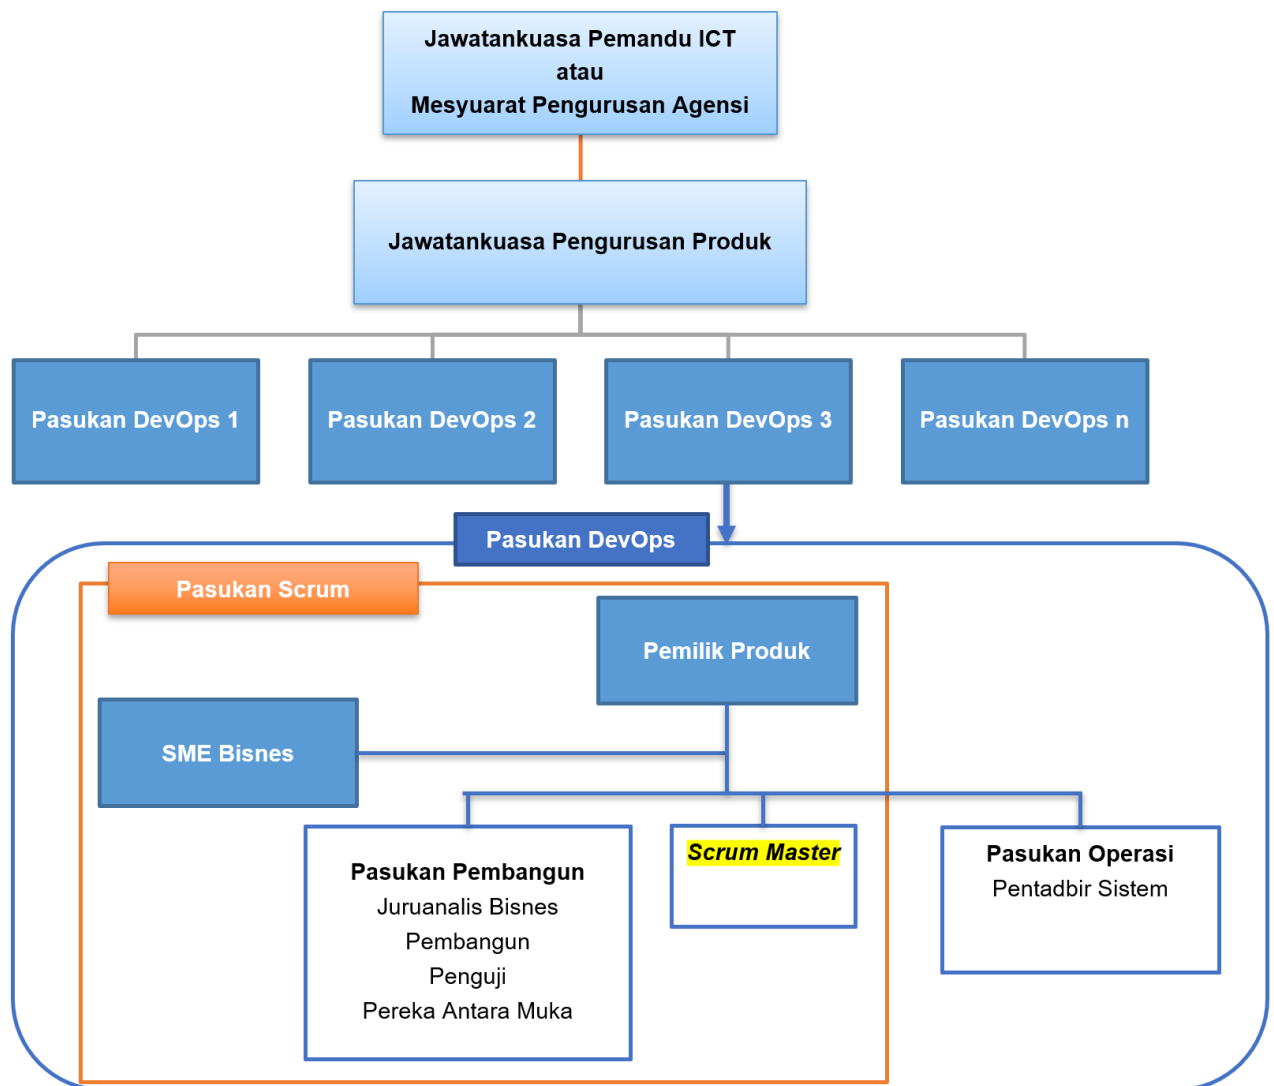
Jawatankuasa Pemandu ICT
atau
Mesyuarat Pengurusan Agensi

Jawatankuasa Pengurusan Produk

Pasukan DevOps 1

Pasukan DevOps 2

Pasukan DevOps 3

Pasukan DevOps n

Pasukan DevOps

Pasukan Scrum

Pemilik Produk

SME Bisnes

Pasukan Pembangun
Juruanalis Bisnes
Pembangun
Penguji
Pereka Antara Muka

Scrum Master

Pasukan Operasi
Pentadbir Sistem